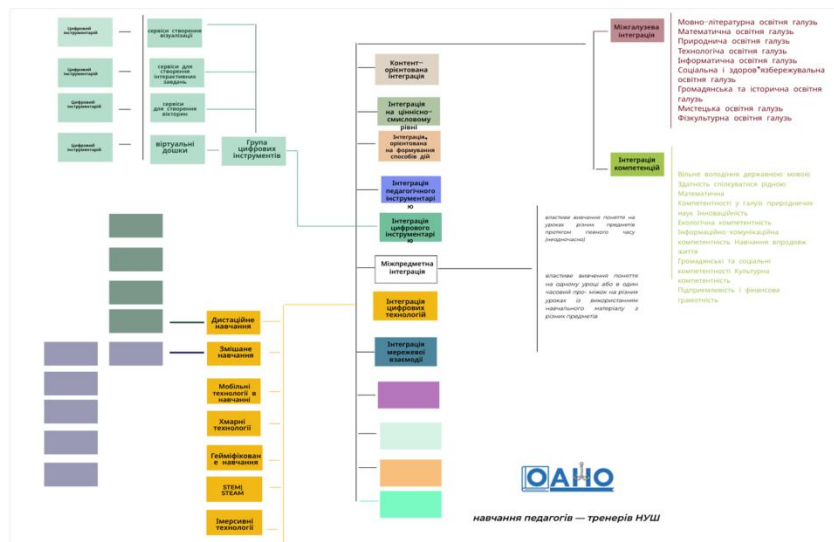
Цифрові інструменти

сервіси створення візуалізації

Цифрові інструменти

сервіси для створення інтерактивних завдань

Цифрові інструменти

сервіси для створення вікторин

Цифрові інструменти

віртуальні дошки

Група цифрових інструментів

Контент-орієнтована інтеграція

Інтеграція на ціннісно-смисловому рівні

Інтеграція, орієнтована на формування способів дій

Інтеграція педагогічного інструментарію

Інтеграція цифрового інструментарію

Міжпредметна інтеграція

Інтеграція цифрових технологій

Інтеграція мережевої взаємодії

Дистанційне навчання

Змішане навчання

Мобільні технології в навчанні

Хмарні технології

Гейміфіковане навчання

STEM STEAM

Імерсивні технології

властиве вивчення понятте на уроках різних предметів протягом певного часу (неодночасно)

властиве вивчення понятте на одному уроці або в один часовий про- міжок на різних уроках із використанням навчального матеріалу з різних предметів

Міжгалузева інтеграція

Мовно-літературна освітня галузь
Математична освітня галузь
Природнича освітня галузь
Технологічна освітня галузь
Інформатична освітня галузь
Соціальна і здоров"язбережувальна освітня галузь
Громадянська та історична освітня галузь
Мистецька освітня галузь
Фізкультурна освітня галузь

Інтеграція компетенцій

Вільне володіння державною мовою
Здатність спілкуватися рідною
Математична
Компетентності у галузі природничих наук Інноваційність
Екологічна компетентність
Інформаційно-комунікаційна компетентність Навчання впродовж життя
Громадянські та соціальні компетентності Культурна компетентність
Підприємливість і фінансова грамотність

ОАНО

навчання педагогів — тренерів НУШ